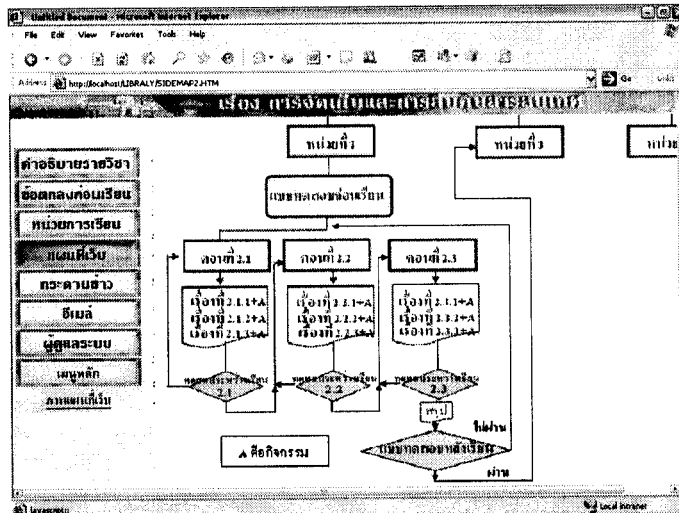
Untitled Document - Microsoft Internet Explorer

File Edit View Favorites Tools Help

Address http://localhost/LIBRALY/SIDEMAP2.HTM

Go

เรื่อง การจัดเก็บและการค้นคืนสารสนเทศ

คำอธิบายรายวิชา

ข้อตกลงก่อนเรียน

หน่วยการเรียน

แผนที่เว็บ

กระดานข่าว

อีเมล์

ผู้ดูแลระบบ

เมนูหลัก

ภาพแผนที่เว็บ

หน่วยที่ 1

หน่วยที่ 3

หน่วย

แบบทดสอบก่อนเรียน

ตอนที่ 2.1

ตอนที่ 2.2

ตอนที่ 2.3

เรื่องที่ 2.1.1+A
เรื่องที่ 2.1.2+A
เรื่องที่ 2.1.3+A

เรื่องที่ 2.2.1+A
เรื่องที่ 2.2.2+A
เรื่องที่ 2.2.3+A

เรื่องที่ 2.3.1+A
เรื่องที่ 2.3.2+A
เรื่องที่ 2.3.3+A

ทดสอบประจำบทเรียน 2.1

ทดสอบประจำบทเรียน 2.2

ทดสอบประจำบทเรียน 2.3

สรุป

ไม่ผ่าน

A คือกิจกรรม

แบบทดสอบหลังเรียน

ผ่าน

Javascript:

Local intranet